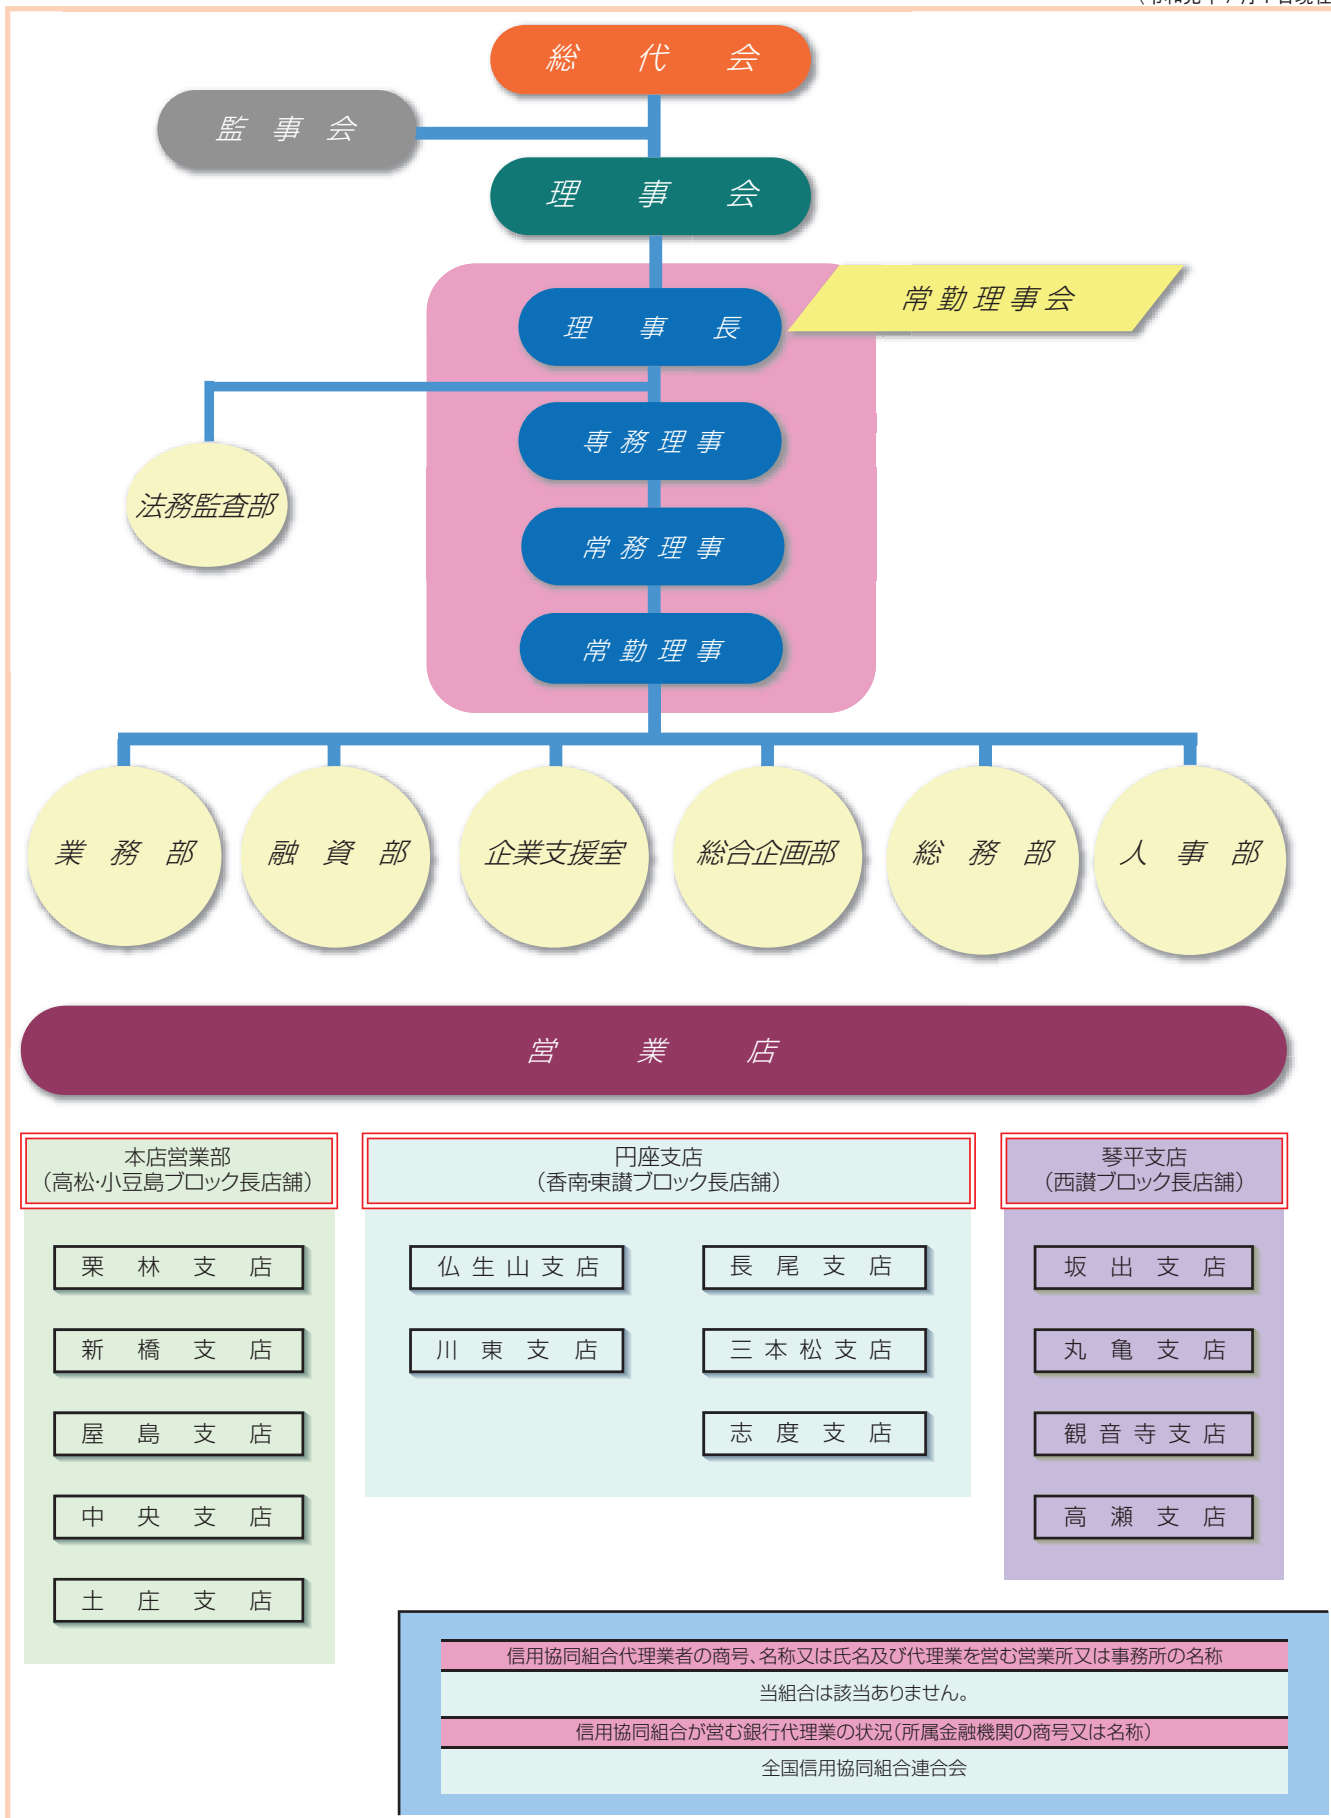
総　代　会

監　事　会

理　事　会

理　事　長

常勤理事会

専務理事

常務理事

常勤理事

法務監査部

業　務　部

融　資　部

企業支援室

総合企画部

総　務　部

人　事　部

営　業　店

本店営業部
（高松·小豆島ブロック長店舗）

栗　林　支　店

新　橋　支　店

屋　島　支　店

中　央　支　店

土　庄　支　店

円座支店
（香南東讃ブロック長店舗）

仏生山支店

川　東　支　店

長　尾　支　店

三本松支店

志　度　支　店

琴平支店
（西讃ブロック長店舗）

坂　出　支　店

丸　亀　支　店

観音寺支店

高　瀬　支　店

信用協同組合代理業者の商号、名称又は氏名及び代理業を営む営業所又は事務所の名称

当組合は該当ありません。

信用協同組合が営む銀行代理業の状況（所属金融機関の商号又は名称）

全国信用協同組合連合会